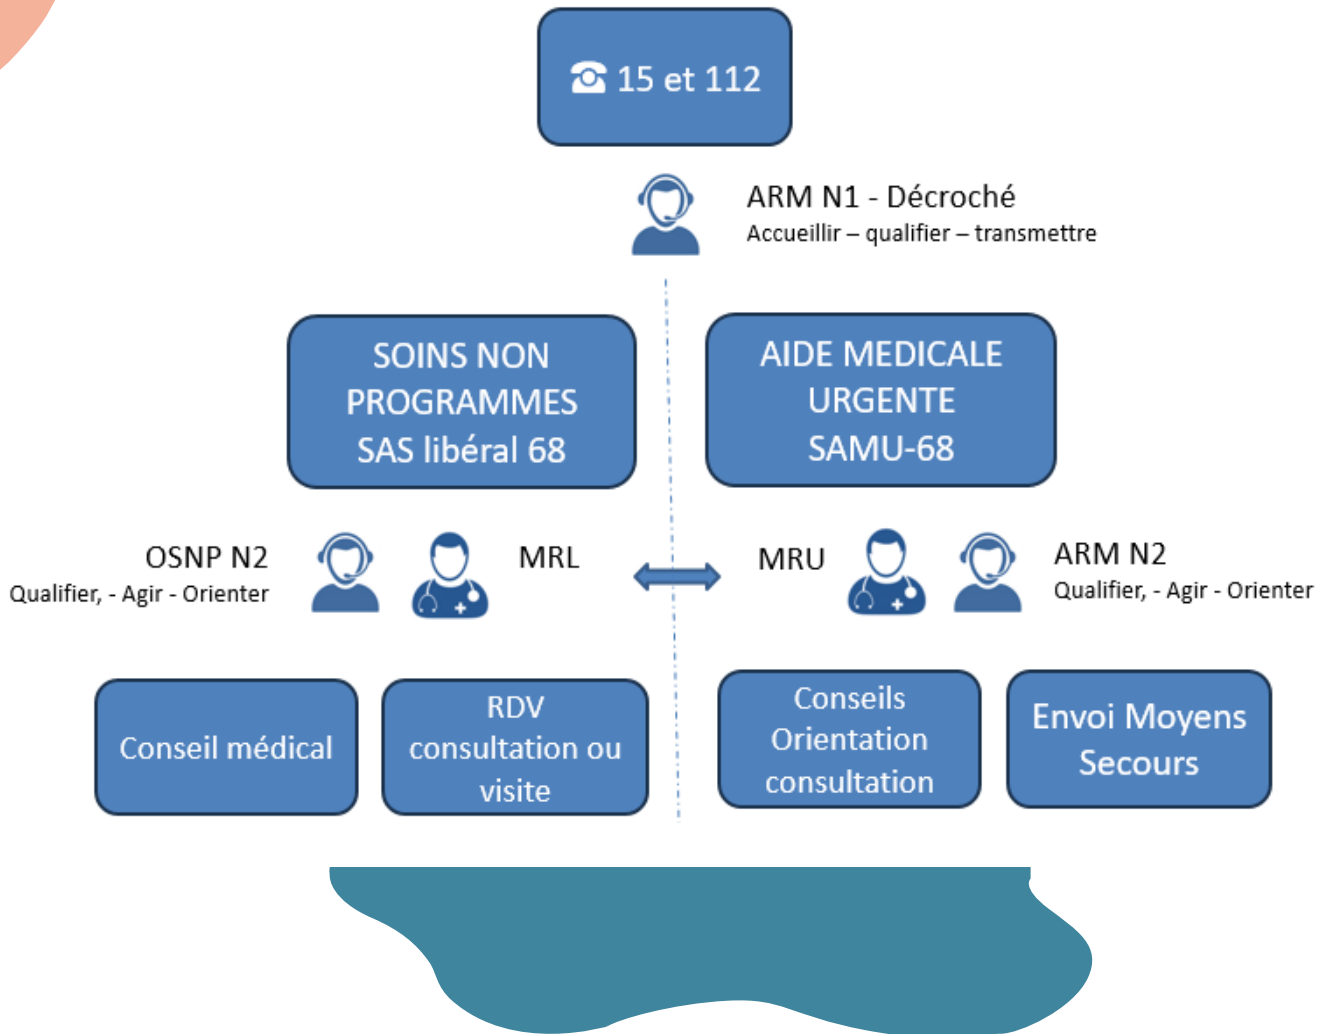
☎ 15 et 112

ARM N1 - Décroché
Accueillir – qualifier – transmettre

SOINS NON PROGRAMMES
SAS libéral 68

AIDE MEDICALE URGENTE
SAMU-68

OSNP N2
Qualifier, - Agir - Orienter

MRL

MRU

ARM N2
Qualifier, - Agir - Orienter

Conseil médical

RDV consultation ou visite

Conseils Orientation consultation

Envoi Moyens Secours